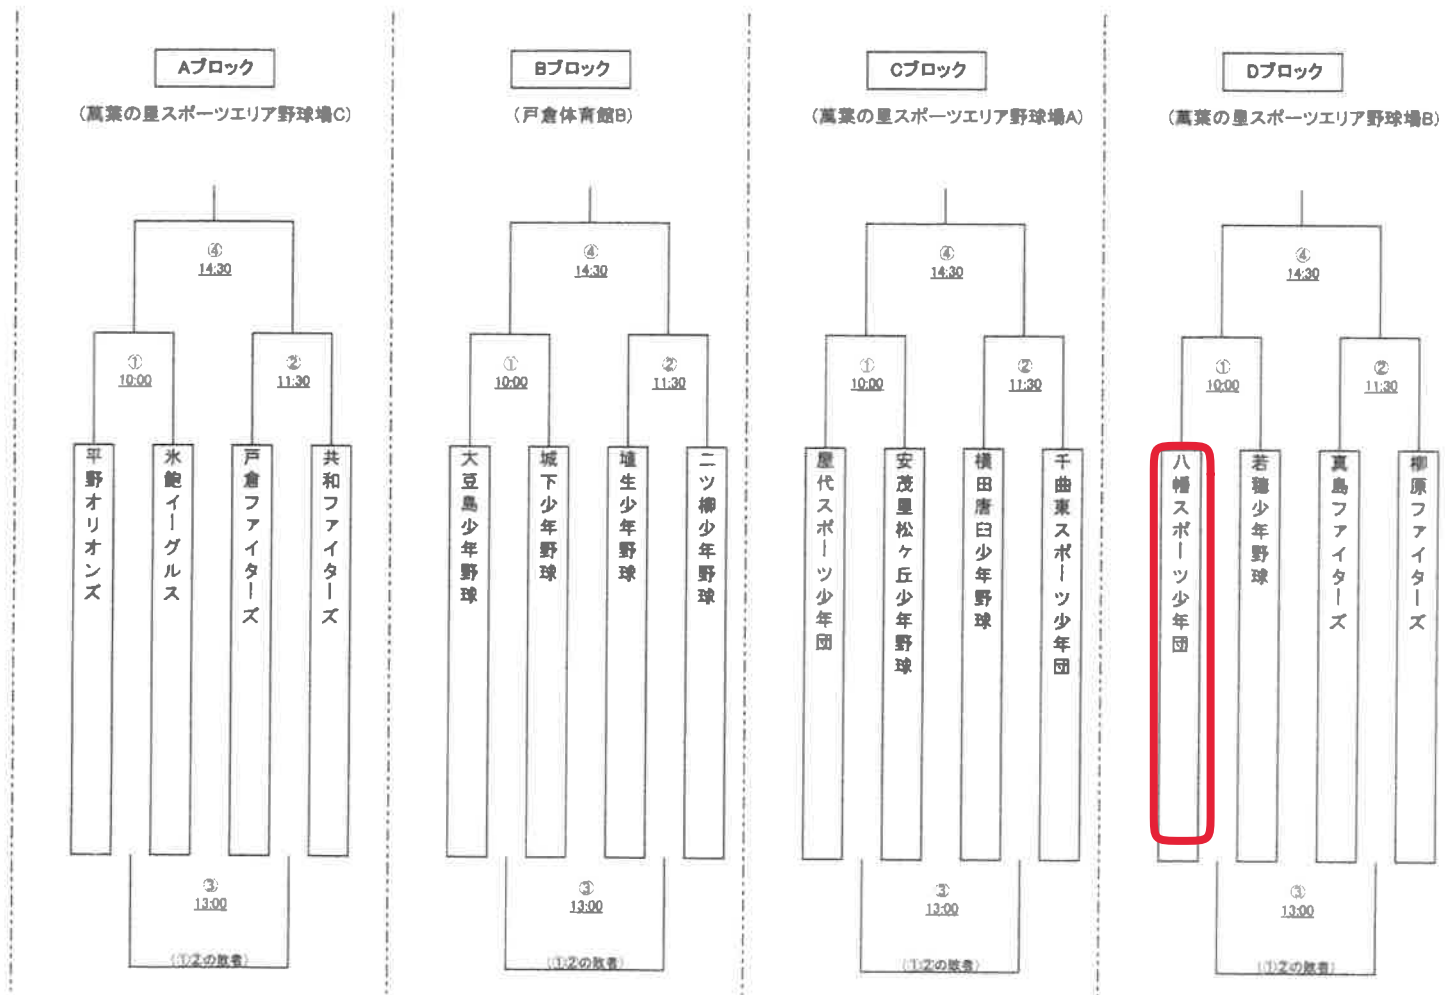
Aブロック
（萬葉の里スポーツエリア野球場C）

④
14:30

①
10:00

②
11:30

平野オリオンズ
氷飽イーグルス
戸倉ファイターズ
共和ファイターズ

③
13:00
（①②の敗者）

Bブロック
（戸倉体育館B）

④
14:30

①
10:00

②
11:30

大豆島少年野球
城下少年野球
埴生少年野球
ニツ柳少年野球

③
13:00
（①②の敗者）

Cブロック
（萬葉の里スポーツエリア野球場A）

④
14:30

①
10:00

②
11:30

屋代スポーツ少年団
安茂里松ヶ丘少年野球
横田唐臼少年野球
千曲東スポーツ少年団

③
13:00
（①②の敗者）

Dブロック
（萬葉の里スポーツエリア野球場B）

④
14:30

①
10:00

②
11:30

八幡スポーツ少年団
若穂少年野球
真島ファイターズ
柳原ファイターズ

③
13:00
（①②の敗者）